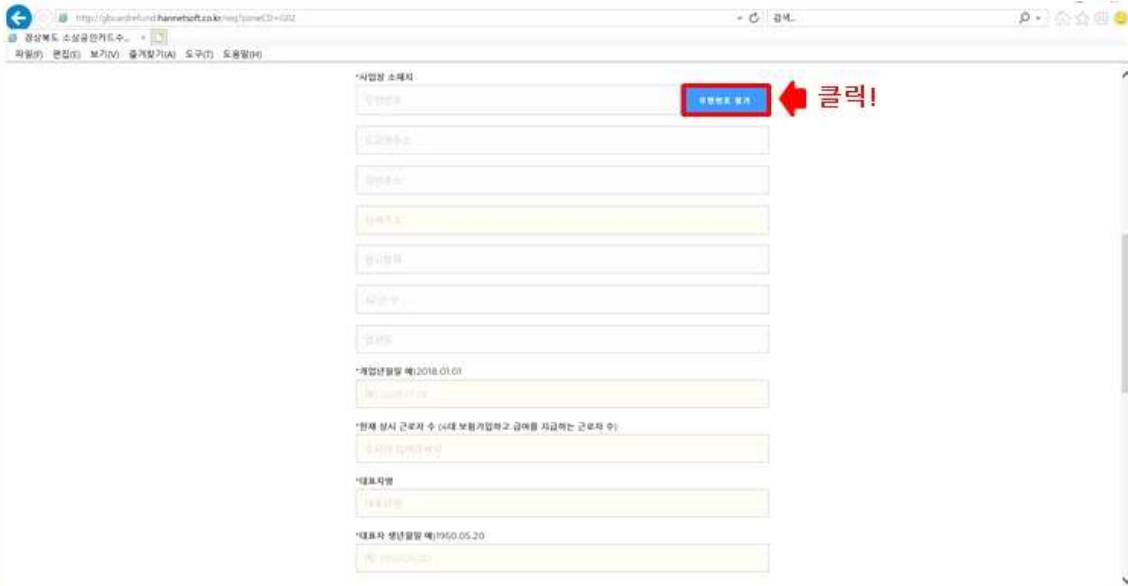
http://gbcardrefund.hannetsoft.co.kr/req?zoneCD=002

검색...

경상북도 소상공인카드수...

파일(F) 편집(E) 보기(V) 즐겨찾기(A) 도구(T) 도움말(H)

*사업장 소재지

우편번호

우편번호 찾기

클릭!

도로명주소

지번주소

상세주소

참고항목

시군구

읍면동

*개업년월일 예)2018.01.01

예) 2018.01.01

*현재 상시 근로자 수 (4대 보험가입하고 급여를 지급하는 근로자 수)

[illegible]

*대표자명

대표자명

*대표자 생년월일 예)1950.05.20

예) 1950.05.20